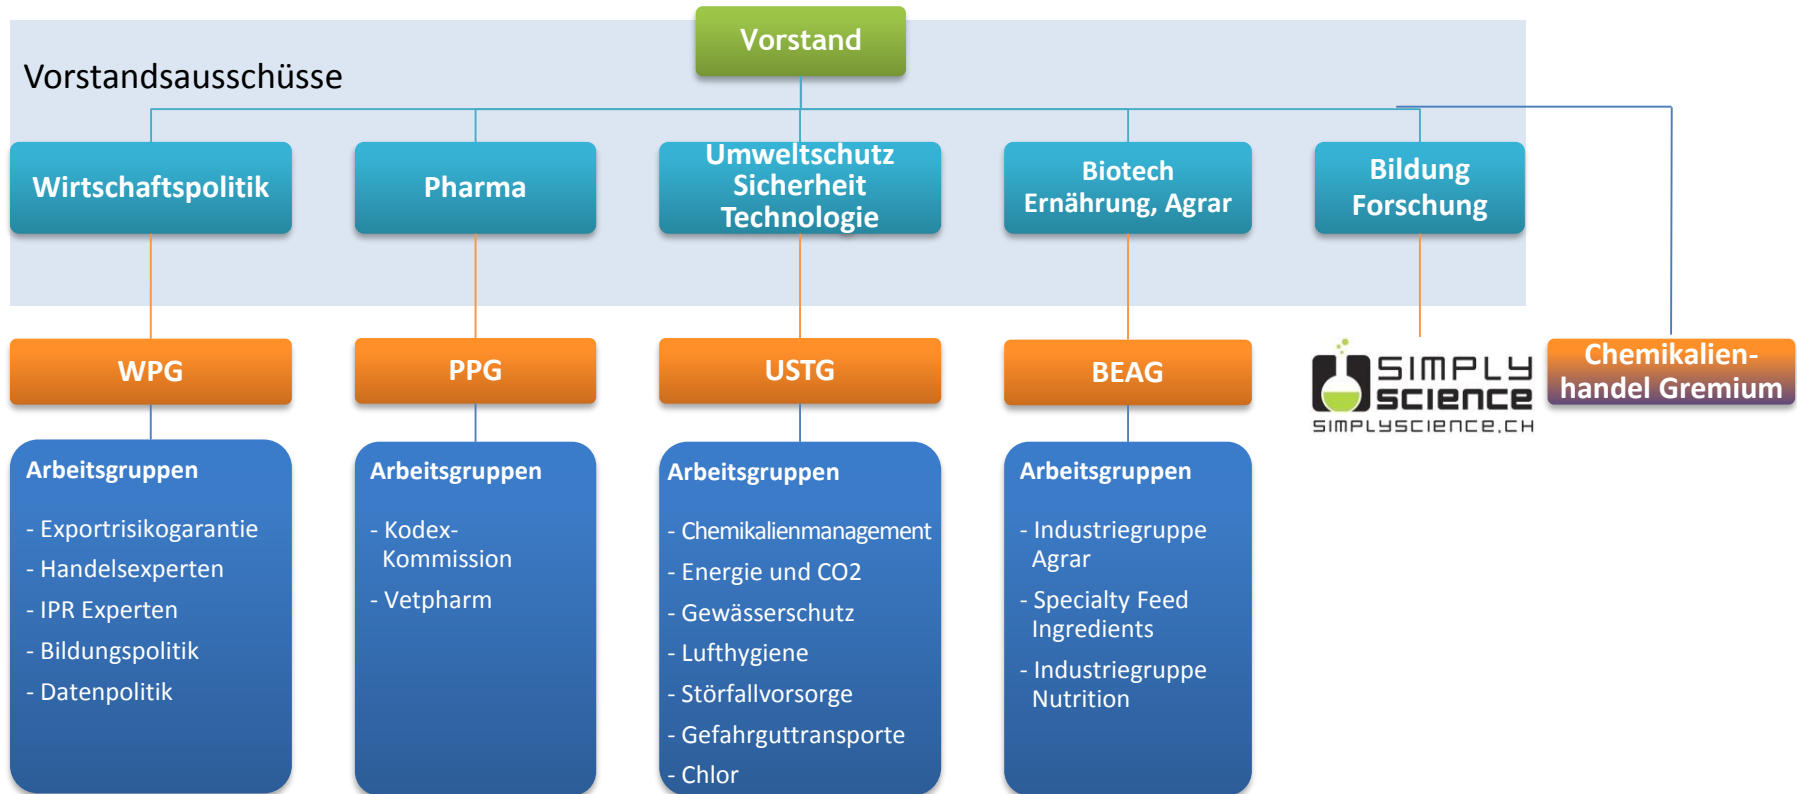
Vorstand

Vorstandsausschüsse

Wirtschaftspolitik

Pharma

Umweltschutz Sicherheit Technologie

Biotech Ernährung, Agrar

Bildung Forschung

WPG

PPG

USTG

BEAG

SIMPLY SCIENCE SIMPLYSCIENCE.CH

Chemikalien-handel Gremium

Arbeitsgruppen

- Exportrisikogarantie
- Handelsexperten
- IPR Experten
- Bildungspolitik
- Datenpolitik

Arbeitsgruppen

- Kodex-Kommission
- Vetpharm

Arbeitsgruppen

- Chemikalienmanagement
- Energie und CO2
- Gewässerschutz
- Lufthygiene
- Störfallvorsorge
- Gefahrguttransporte
- Chlor

Arbeitsgruppen

- Industriegruppe Agrar
- Specialty Feed Ingredients
- Industriegruppe Nutrition